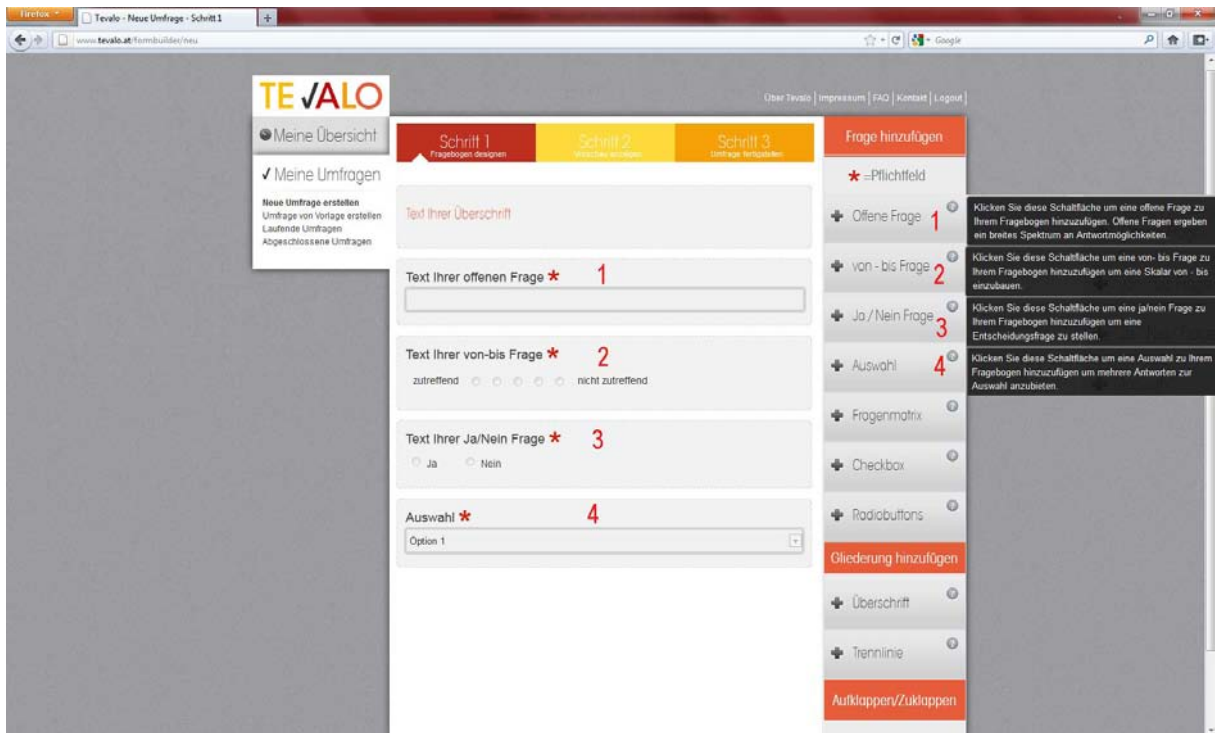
Firefox
Tevalo - Neue Umfrage - Schritt 1
www.tevalo.at/formbuilder/neu
Google

TE VALO

Über Tevalo | Impressum | FAQ | Kontakt | Logout

Meine Übersicht

✓ Meine Umfragen

Neue Umfrage erstellen
Umfrage von Vorlage erstellen
Laufende Umfragen
Abgeschlossene Umfragen

Schritt 1
Fragebogen designen

Schritt 2
Wünsche angeben

Schritt 3
Umfrage fertigstellen

Text Ihrer Überschrift

Text Ihrer offenen Frage * 1

Text Ihrer von-bis Frage * 2
zutreffend nicht zutreffend

Text Ihrer Ja/Nein Frage * 3
Ja Nein

Auswahl * 4
Option 1

Frage hinzufügen

* =Pflichtfeld

Offene Frage 1

Klicken Sie diese Schaltfläche um eine offene Frage zu Ihrem Fragebogen hinzuzufügen. Offene Fragen ergeben ein breites Spektrum an Antwortmöglichkeiten.

von - bis Frage 2

Klicken Sie diese Schaltfläche um eine von- bis Frage zu Ihrem Fragebogen hinzuzufügen um eine Skalar von - bis einzubauen.

Ja / Nein Frage 3

Klicken Sie diese Schaltfläche um eine ja/nein Frage zu Ihrem Fragebogen hinzuzufügen um eine Entscheidungsfrage zu stellen.

Auswahl 4

Klicken Sie diese Schaltfläche um eine Auswahl zu Ihrem Fragebogen hinzuzufügen um mehrere Antworten zur Auswahl anzubieten.

Fragenmatrix

Checkbox

Radiobuttons

Gliederung hinzufügen

Überschrift

Trennlinie

Aufklappen/Zuklappen